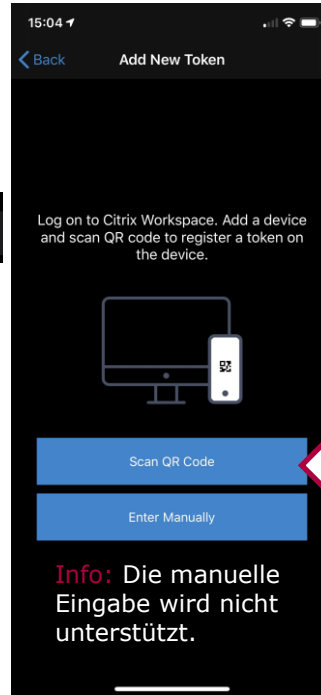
15:04

Back

Add New Token

Log on to Citrix Workspace. Add a device and scan QR code to register a token on the device.

Scan QR Code

Enter Manually

Info: Die manuelle Eingabe wird nicht unterstützt.